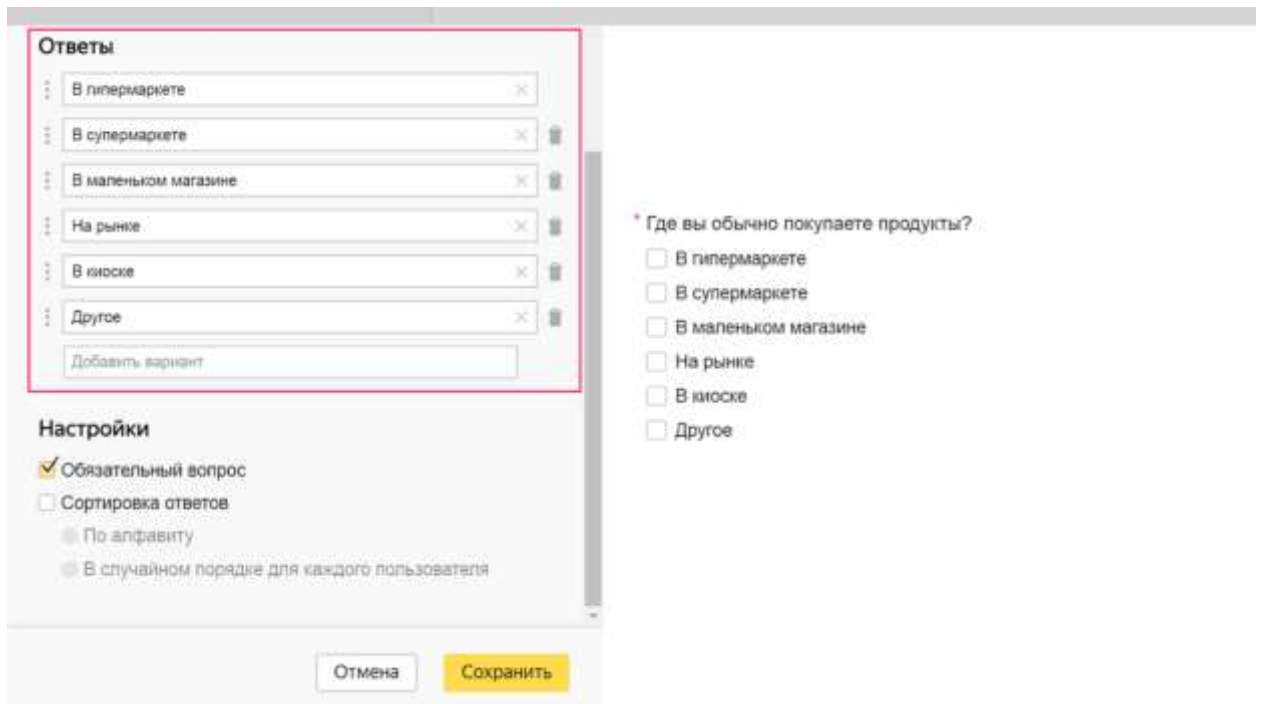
Ответы

В гипермаркете

В супермаркете

В маленьком магазине

На рынке

В киоске

Другое

Добавить вариант

Настройки

Обязательный вопрос

Сортировка ответов

По алфавиту

В случайном порядке для каждого пользователя

Отмена

Сохранить

* Где вы обычно покупаете продукты?

В гипермаркете

В супермаркете

В маленьком магазине

На рынке

В киоске

Другое